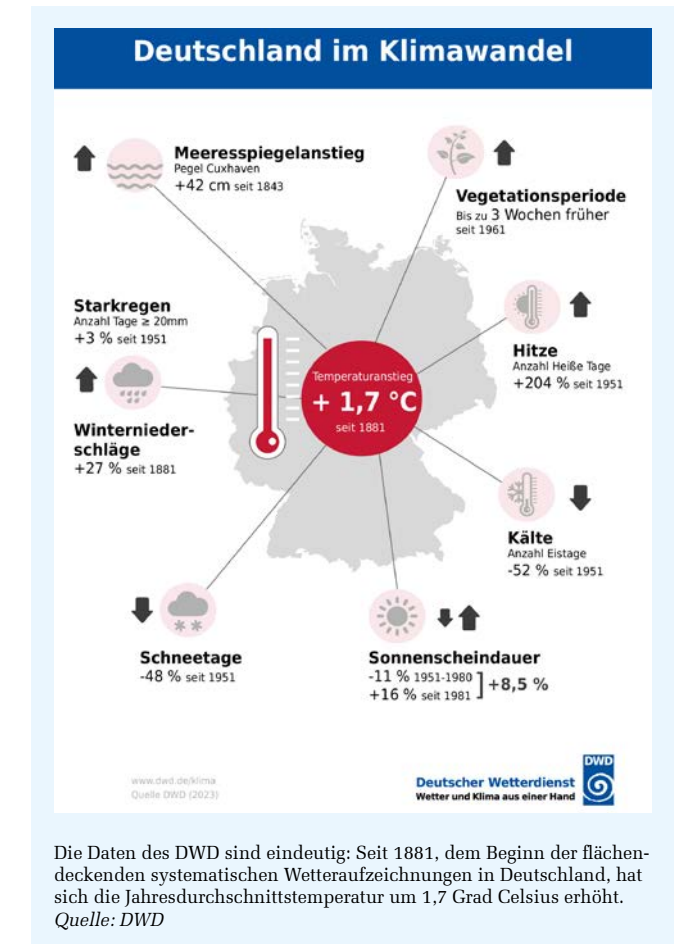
Deutschland im Klimawandel

Meeresspiegelanstieg
Pegel Cuxhaven
+42 cm seit 1843

Vegetationsperiode
Bis zu 3 Wochen früher
seit 1961

Starkregen
Anzahl Tage ≥ 20mm
+3 % seit 1951

Hitze
Anzahl Heiße Tage
+204 % seit 1951

Temperaturanstieg
+ 1,7 °C
seit 1881

Winterniederschläge
+27 % seit 1881

Kälte
Anzahl Eistage
-52 % seit 1951

Schneetage
-48 % seit 1951

Sonnenscheindauer
-11 % 1951-1980
+16 % seit 1981
+8,5 %

www.dwd.de/klima
Quelle DWD (2023)

DWD
Deutscher Wetterdienst
Wetter und Klima aus einer Hand

Die Daten des DWD sind eindeutig: Seit 1881, dem Beginn der flächendeckenden systematischen Wetteraufzeichnungen in Deutschland, hat sich die Jahresdurchschnittstemperatur um 1,7 Grad Celsius erhöht. Quelle: DWD